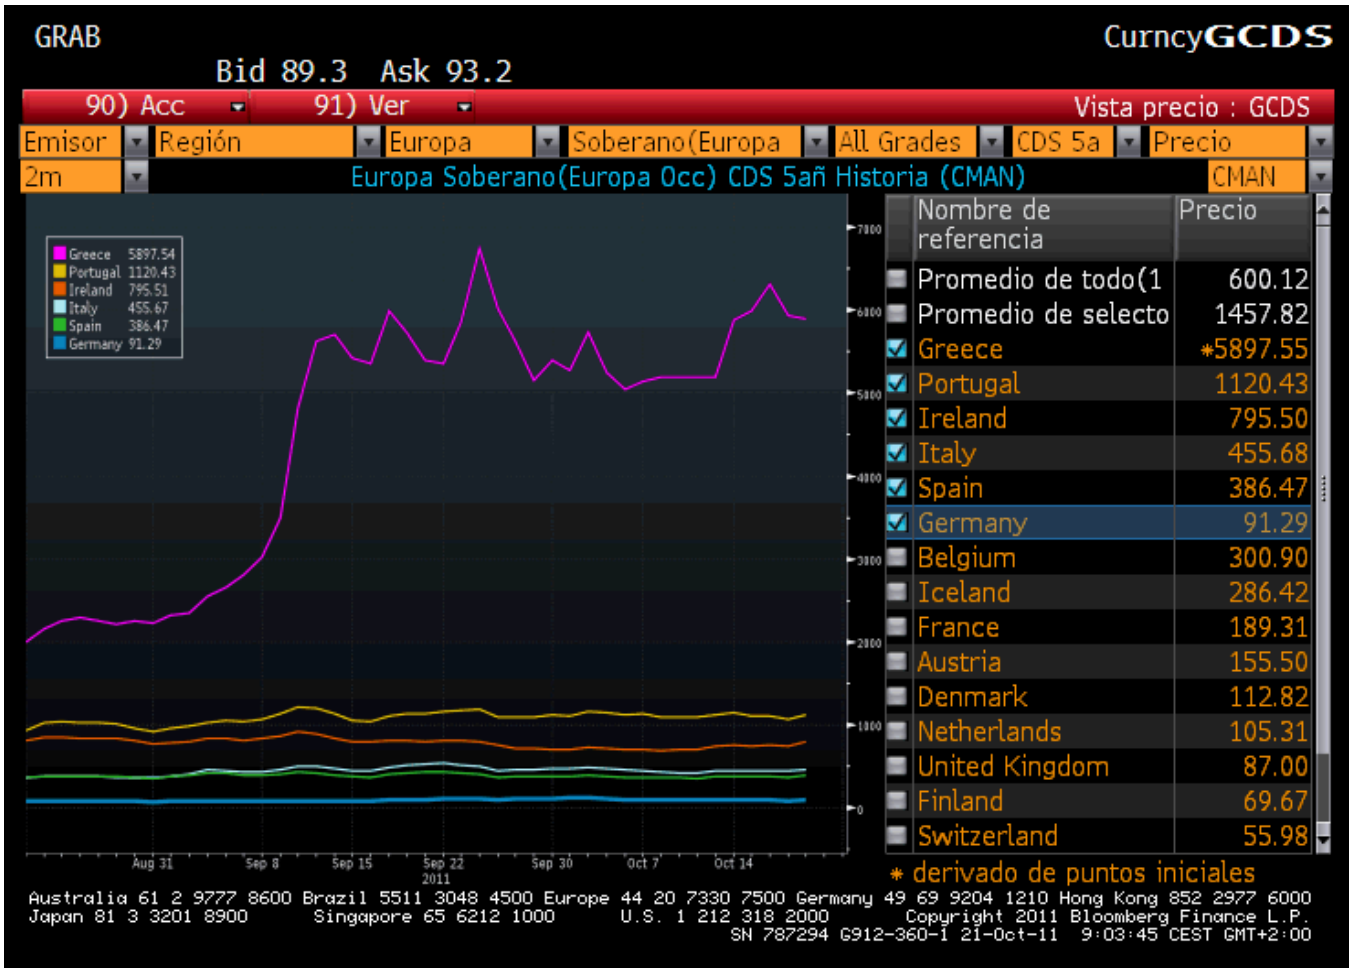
GRAB

CurncyGCDS

Bid 89.3 Ask 93.2

90) Acc 91) Ver Vista precio : GCDS

Emisor Región Europa Soberano(Europa All Grades CDS 5a Precio

2m Europa Soberano(Europa Occ) CDS 5añ Historia (CMAN) CMAN

Greece 5897.54
Portugal 1120.43
Ireland 795.51
Italy 455.67
Spain 386.47
Germany 91.29

7000
6000
5000
4000
3000
2000
1000
0

Aug 31 Sep 8 Sep 15 Sep 22 2011 Sep 30 Oct 7 Oct 14

| Nombre de referencia | Precio |
|---|---|
| Promedio de todo(1 | 600.12 |
| Promedio de selecto | 1457.82 |
| Greece | *5897.55 |
| Portugal | 1120.43 |
| Ireland | 795.50 |
| Italy | 455.68 |
| Spain | 386.47 |
| Germany | 91.29 |
| Belgium | 300.90 |
| Iceland | 286.42 |
| France | 189.31 |
| Austria | 155.50 |
| Denmark | 112.82 |
| Netherlands | 105.31 |
| United Kingdom | 87.00 |
| Finland | 69.67 |
| Switzerland | 55.98 |

* derivado de puntos iniciales

Australia 61 2 9777 8600 Brazil 5511 3048 4500 Europe 44 20 7330 7500 Germany 49 69 9204 1210 Hong Kong 852 2977 6000
Japan 81 3 3201 8900 Singapore 65 6212 1000 U.S. 1 212 318 2000 Copyright 2011 Bloomberg Finance L.P.
SN 787294 G912-360-1 21-Oct-11 9:03:45 CEST GMT+2:00